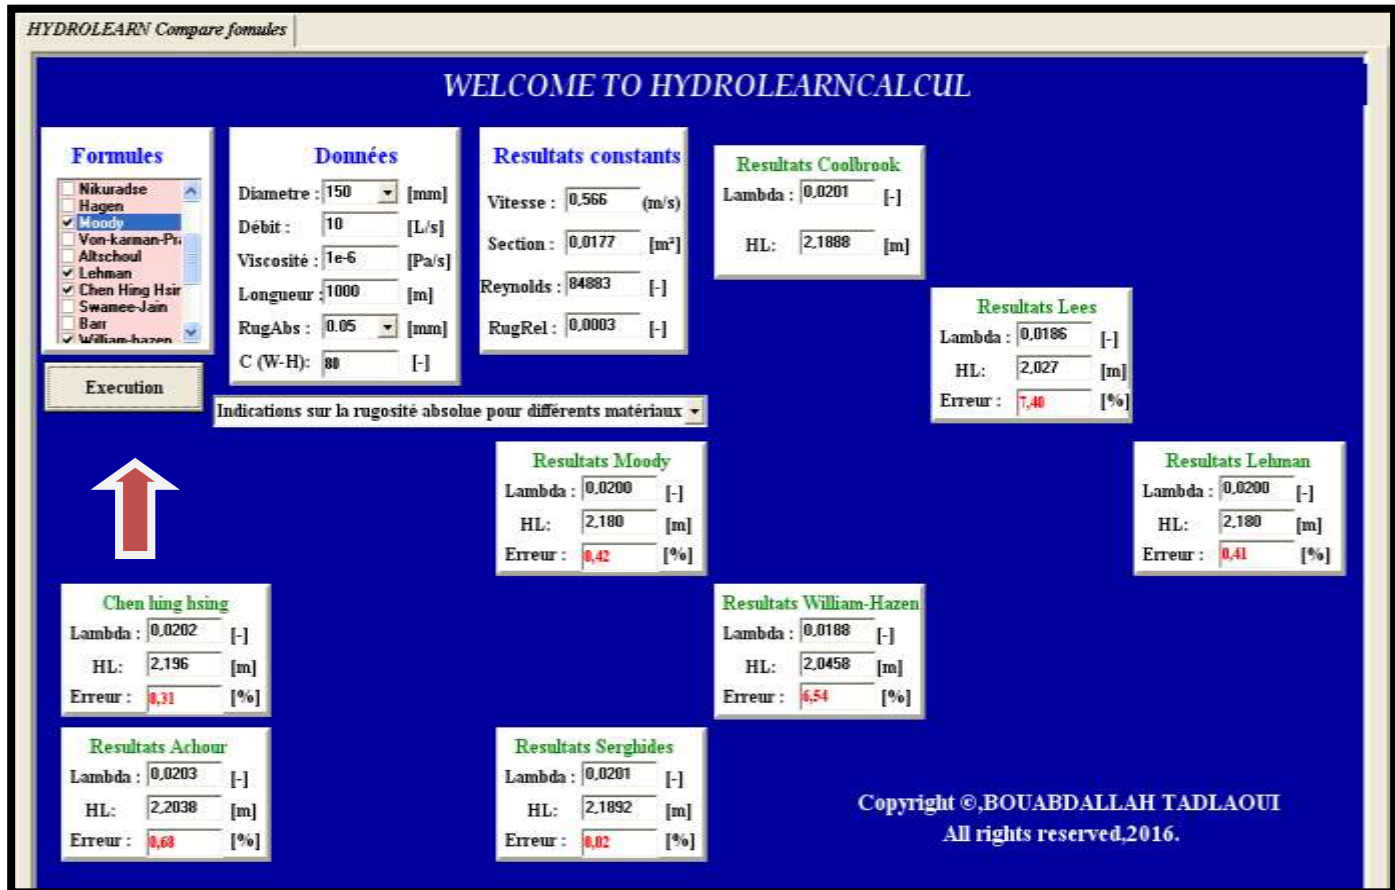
HYDROLEARN Compare fomules

WELCOME TO HYDROLEARNCALCUL

Formules
Nikuradse
Hagen
Moody
Von-karman-Pr
Altschoul
Lehman
Chen Hing Hsir
Swamee-Jain
Barr
William-hazen

Execution

Données
Diametre : 150 [mm]
Débit : 10 [L/s]
Viscosité : 1e-6 [Pa/s]
Longueur : 1000 [m]
RugAbs : 0.05 [mm]
C (W-H): 80 [-]

Indications sur la rugosité absolue pour différents matériaux

Resultats constants
Vitesse : 0,566 (m/s)
Section : 0,0177 [m²]
Reynolds : 84883 [-]
RugRel : 0,0003 [-]

Resultats Coolbrook
Lambda : 0,0201 [-]
HL: 2,1888 [m]

Resultats Lees
Lambda : 0,0186 [-]
HL: 2,027 [m]
Erreur : 7,40 [%]

Resultats Moody
Lambda : 0,0200 [-]
HL: 2,180 [m]
Erreur : 0,42 [%]

Resultats Lehman
Lambda : 0,0200 [-]
HL: 2,180 [m]
Erreur : 0,41 [%]

Chen hing hsing
Lambda : 0,0202 [-]
HL: 2,196 [m]
Erreur : 0,31 [%]

Resultats William-Hazen
Lambda : 0,0188 [-]
HL: 2,0458 [m]
Erreur : 6,54 [%]

Resultats Achour
Lambda : 0,0203 [-]
HL: 2,2038 [m]
Erreur : 0,68 [%]

Resultats Serghides
Lambda : 0,0201 [-]
HL: 2,1892 [m]
Erreur : 0,02 [%]

Copyright ©,BOUABDALLAH TADLAOUI
All rights reserved,2016.